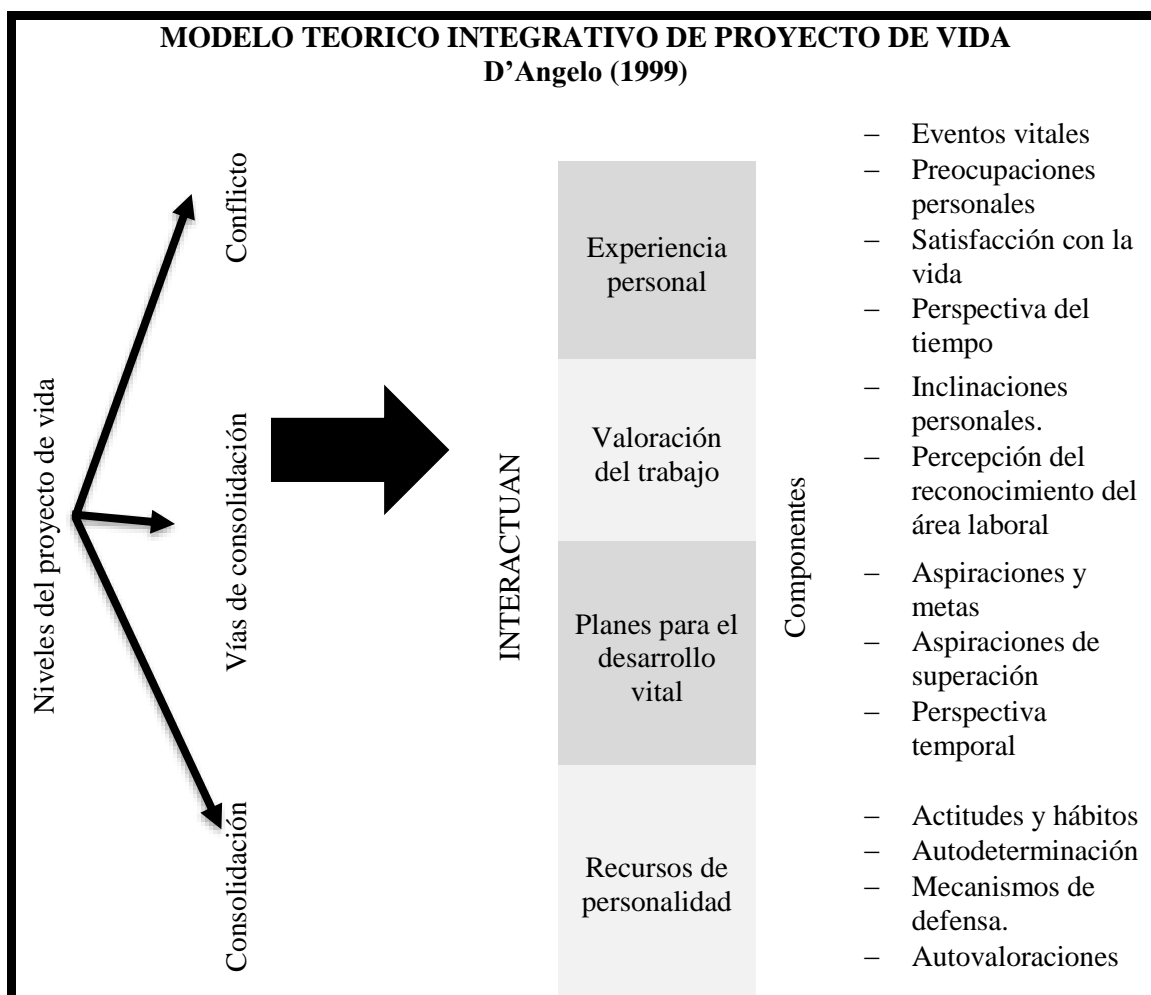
MODELO TEORICO INTEGRATIVO DE PROYECTO DE VIDA
D'Angelo (1999)

Niveles del proyecto de vida

Conflicto

Vías de consolidación

Consolidación

INTERACTUAN

Experiencia personal

Valoración del trabajo

Planes para el desarrollo vital

Recursos de personalidad

Componentes

– Eventos vitales
– Preocupaciones personales
– Satisfacción con la vida
– Perspectiva del tiempo

– Inclinaciones personales.
– Percepción del reconocimiento del área laboral

– Aspiraciones y metas
– Aspiraciones de superación
– Perspectiva temporal

– Actitudes y hábitos
– Autodeterminación
– Mecanismos de defensa.
– Autovaloraciones